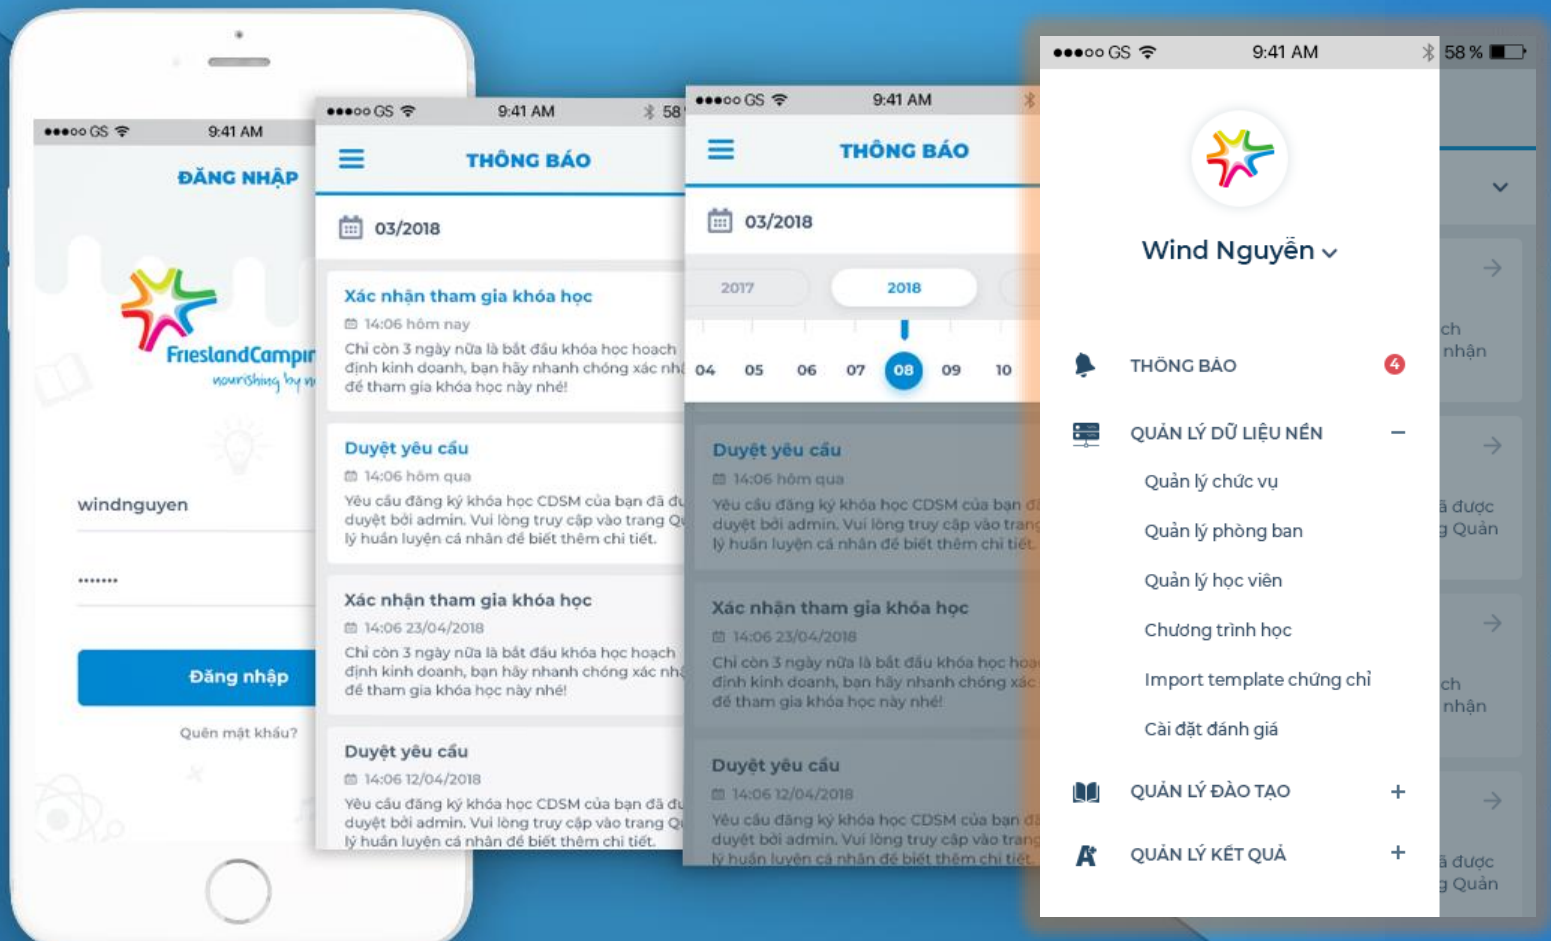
●●●○○ GS 9:41 AM

ĐĂNG NHẬP

FrieslandCampi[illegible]
nourishing by n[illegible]

windnguyen

•••••••

Đăng nhập

Quên mật khẩu?

●●●○○ GS 9:41 AM 58

THÔNG BÁO

03/2018

Xác nhận tham gia khóa học
14:06 hôm nay
Chỉ còn 3 ngày nữa là bắt đầu khóa học hoạch định kinh doanh, bạn hãy nhanh chóng xác nh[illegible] để tham gia khóa học này nhé!

Duyệt yêu cầu
14:06 hôm qua
Yêu cầu đăng ký khóa học CDSM của bạn đã đ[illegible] duyệt bởi admin. Vui lòng truy cập vào trang Q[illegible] lý huấn luyện cá nhân để biết thêm chi tiết.

Xác nhận tham gia khóa học
14:06 23/04/2018
Chỉ còn 3 ngày nữa là bắt đầu khóa học hoạch định kinh doanh, bạn hãy nhanh chóng xác nh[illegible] để tham gia khóa học này nhé!

Duyệt yêu cầu
14:06 12/04/2018
Yêu cầu đăng ký khóa học CDSM của bạn đã đ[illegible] duyệt bởi admin. Vui lòng truy cập vào trang Q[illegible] lý huấn luyện cá nhân để biết thêm chi tiết.

●●●○○ GS 9:41 AM

THÔNG BÁO

03/2018

2017 2018

04 05 06 07 08 09 10

Duyệt yêu cầu
14:06 hôm qua
Yêu cầu đăng ký khóa học CDSM của bạn đ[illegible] duyệt bởi admin. Vui lòng truy cập vào trang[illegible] lý huấn luyện cá nhân để biết thêm chi tiết.

Xác nhận tham gia khóa học
14:06 23/04/2018
Chỉ còn 3 ngày nữa là bắt đầu khóa học hoa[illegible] định kinh doanh, bạn hãy nhanh chóng xác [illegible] để tham gia khóa học này nhé!

Duyệt yêu cầu
14:06 12/04/2018
Yêu cầu đăng ký khóa học CDSM của bạn đ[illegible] duyệt bởi admin. Vui lòng truy cập vào trang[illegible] lý huấn luyện cá nhân để biết thêm chi tiết.

●●●○○ GS 9:41 AM 58 %

Wind Nguyễn

THÔNG BÁO 4

QUẢN LÝ DỮ LIỆU NỀN

Quản lý chức vụ

Quản lý phòng ban

Quản lý học viên

Chương trình học

Import template chứng chỉ

Cài đặt đánh giá

QUẢN LÝ ĐÀO TẠO

QUẢN LÝ KẾT QUẢ

ch
nhận

ã được
g Quản

ch
nhận

ã được
g Quản